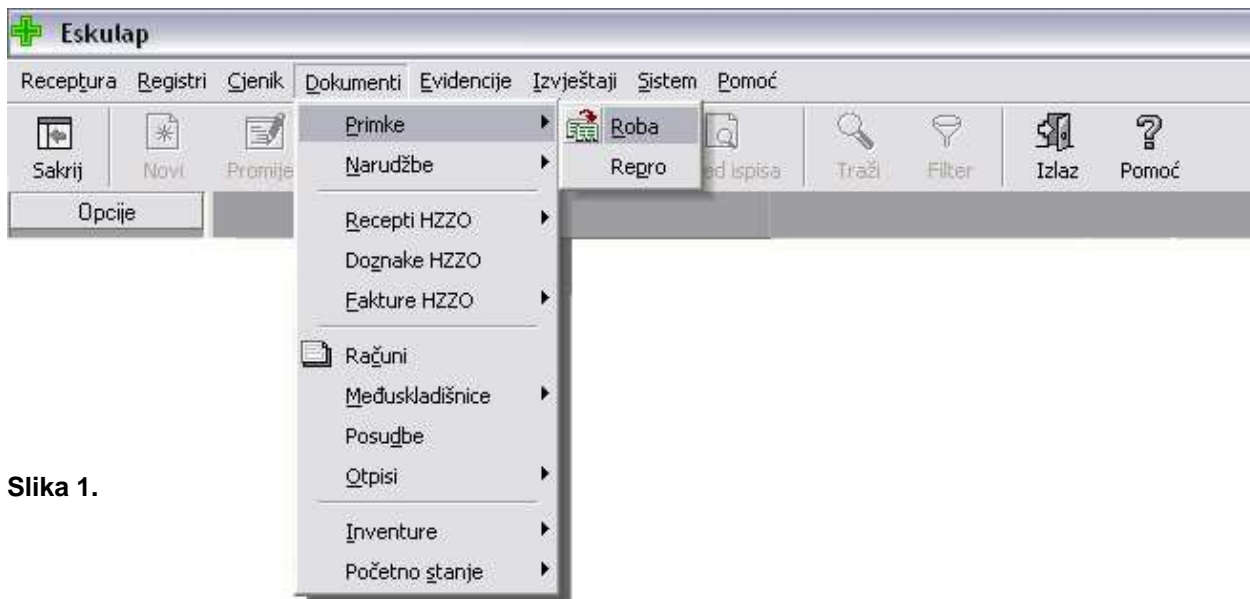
Eskulap

Receptura Registri Cjenik Dokumenti Evidencije Izvještaji Sistem Pomoć

Sakrij Novi Promije

Primke
Narudžbe
Recepti HZZO
Doznake HZZO
Fakture HZZO
Računi
Međuskladišnice
Posudbe
Otpisi
Inventure
Početno stanje

Roba
Repro

ed ispisa Traži Filter Izlaz Pomoć

Opcije

Slika 1.